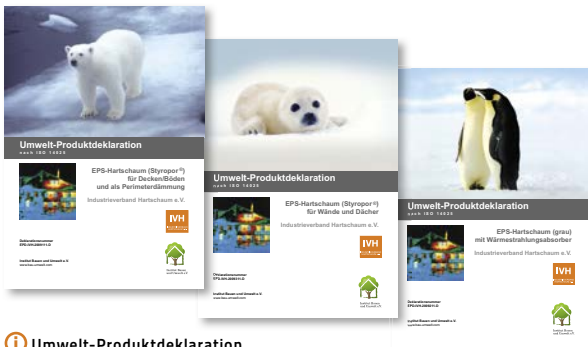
Umwelt-Produktdeklaration
nach ISO 14025

EPS-Hartschaum (Styropor®) für Decken/Böden und als Perimeterdämmung

Industrieverband Hartschaum e.V.

IVH

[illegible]

Institut Bauen und Umwelt e.V.

Umwelt-Produktdeklaration
nach ISO 14025

EPS-Hartschaum (Styropor®) für Wände und Dächer

Industrieverband Hartschaum e.V.

IVH

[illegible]

Institut Bauen und Umwelt e.V.

Umwelt-Produktdeklaration
nach ISO 14025

EPS-Hartschaum (grau) mit Wärmestrahlungsabsorber

Industrieverband Hartschaum e.V.

IVH

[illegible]

Institut Bauen und Umwelt e.V.

i Umwelt-Produktdeklaration